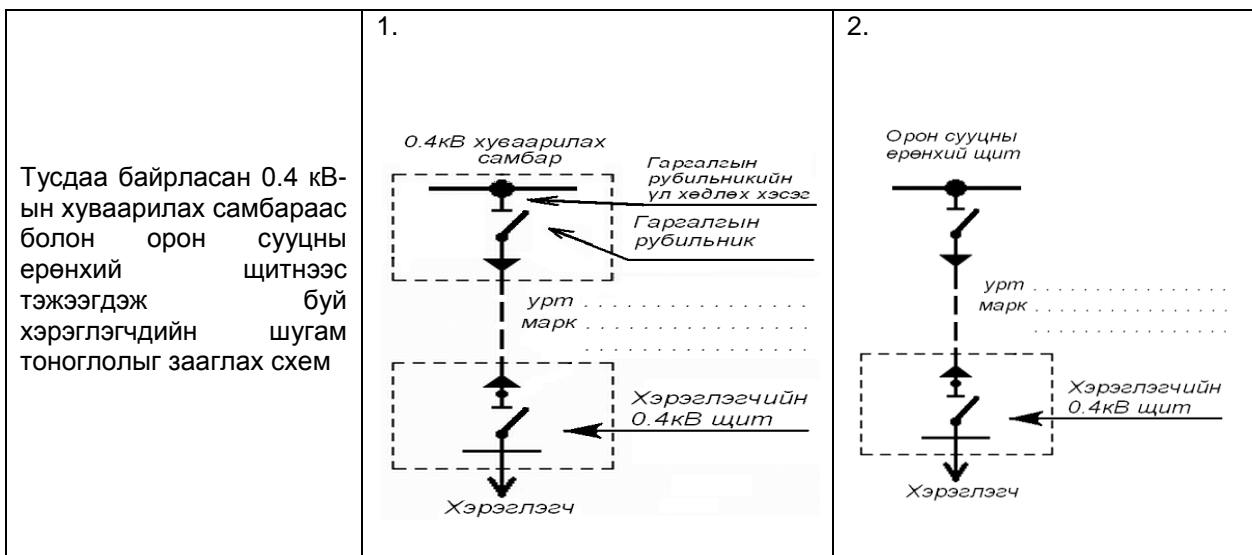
| | 1. | 2. |
|---|---|---|
| Тусдаа байрласан 0.4 кВ-ын хуваарилах самбараас болон орон сууцны ерөнхий щитнээс тэжээгдэж буй хэрэглэгчдийн шугам тоноглолыг зааглах схем | 0.4кВ хуваарилах самбар<br>Гаргалгын рубильникийн үл хөдлөх хэсэг<br>Гаргалгын рубильник<br>урт . . . . . . . . . . .<br>марк . . . . . . . . . . .<br>. . . . . . . . . . .<br>Хэрэглэгчийн 0.4кВ щит<br>Хэрэглэгч | Орон сууцны ерөнхий щит<br>урт . . . . . . . . . . . . . . .<br>марк . . . . . . . . . . . . . . .<br>. . . . . . . . . . . . . . .<br>Хэрэглэгчийн 0.4кВ щит<br>Хэрэглэгч |